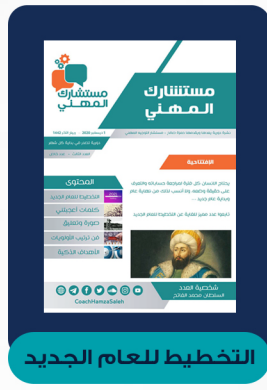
مستشارك المهني

مستشارك المهني

الافتتاحية

المحتوى

التخطيط للعام الجديد

كلمات اعجبتني

صورة وتعليق

في ترتيب الأولويات

الأهداف الذكية

شخصية العدد

السلطان محمد الفاتح

CoachHamzaSaleh

التخطيط للعام الجديد